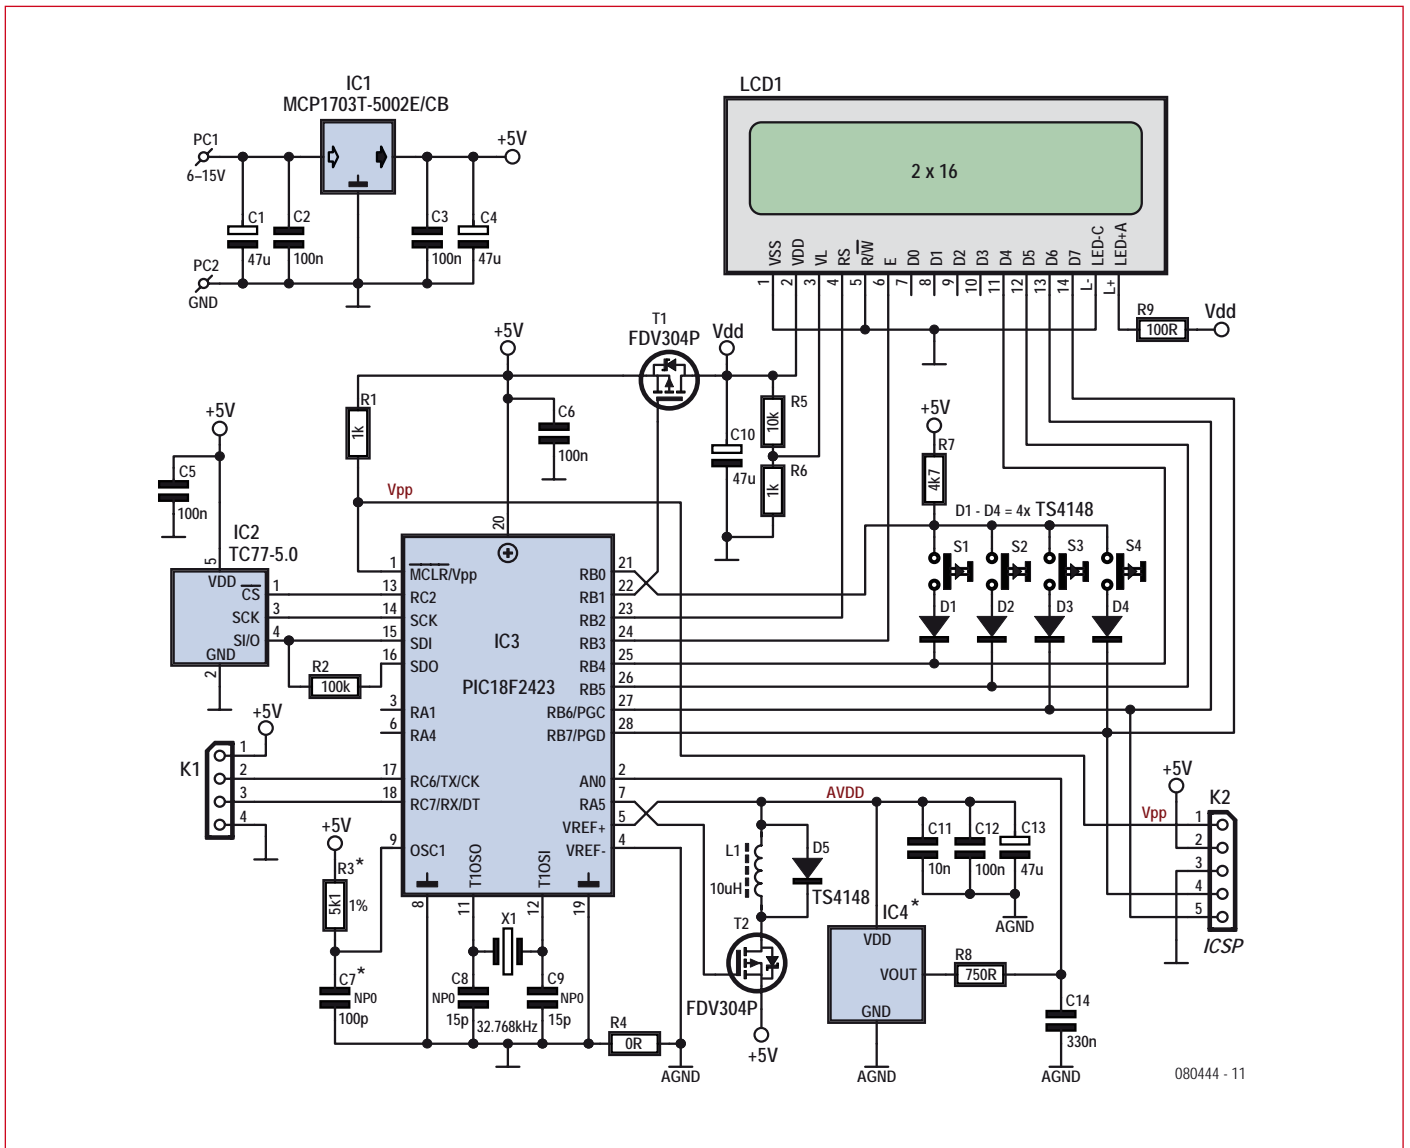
IC1
MCP1703T-5002E/CB
PC1
6–15V
+5V
C1
47u
C2
100n
C3
100n
C4
47u
PC2
GND

LCD1
2 x 16
VSS VDD VL RS $R/\overline{W}$ E D0 D1 D2 D3 D4 D5 D6 D7 LED-C LED+A
1 2 3 4 5 6 7 8 9 10 11 12 13 14 L- L+
R9
100R
Vdd

+5V
T1
FDV304P
Vdd
R1
1k
C6
100n
R5
10k
C10
47u
R6
1k
Vpp
+5V
R7
4k7
D1 - D4 = 4x TS4148
S1 S2 S3 S4
D1 D2 D3 D4

+5V
C5
100n
IC2
TC77-5.0
VDD
$\overline{CS}$
SCK
SI/O
GND
5 1 3 4 2
R2
100k

IC3
PIC18F2423
20
$\overline{MCLR}$/Vpp 1
RC2 13
SCK 14
SDI 15
SDO 16
RA1 3
RA4 6
RC6/TX/CK 17
RC7/RX/DT 18
OSC1 9
T1OSO 11
T1OSI 12
8 19
RB0 21
RB1 22
RB2 23
RB3 24
RB4 25
RB5 26
RB6/PGC 27
RB7/PGD 28
AN0 2
RA5 7
VREF+ 5
VREF- 4

+5V
K1
1 2 3 4
+5V
R3*
5k1
1%
C7*
NP0
100p
C8
NP0
15p
X1
32.768kHz
C9
NP0
15p
R4
0R
AGND

AVDD
L1
10uH
D5
TS4148
T2
FDV304P
+5V
C11
10n
C12
100n
C13
47u
AGND
IC4*
VDD
VOUT
GND
R8
750R
C14
330n
AGND
AGND

+5V
K2
Vpp
1 2 3 4 5
ICSP

080444 - 11